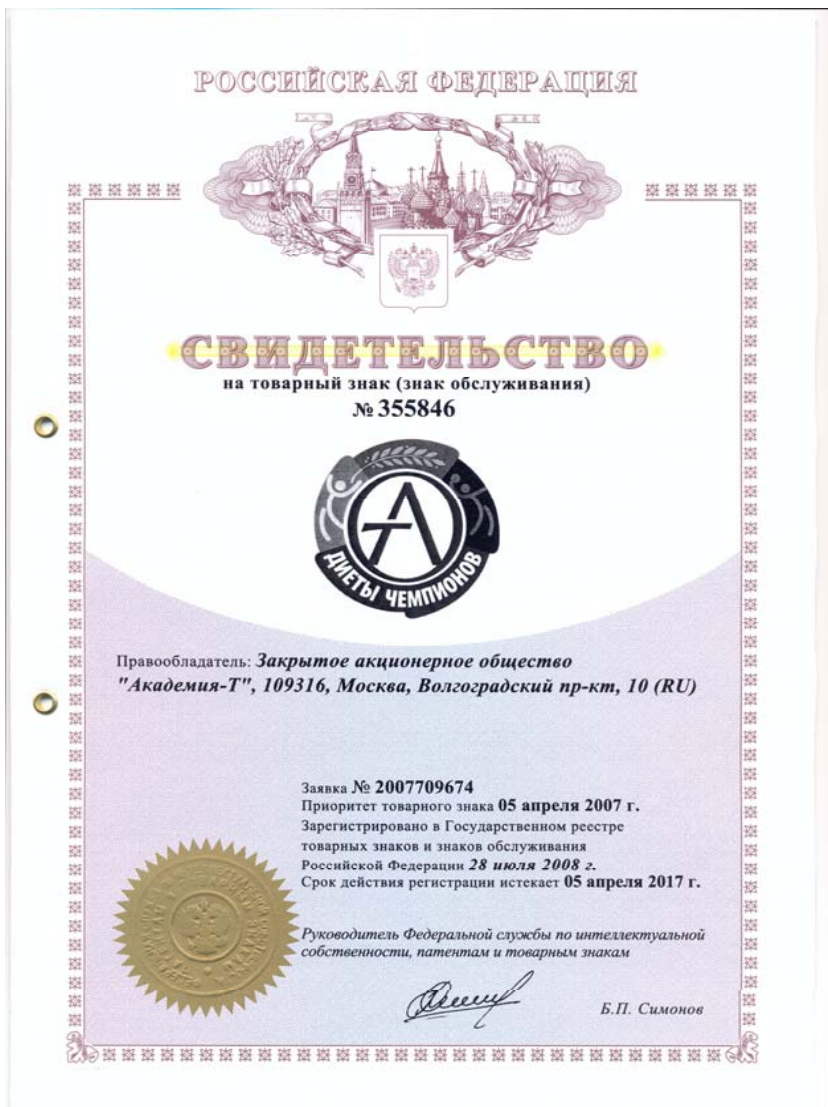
РОССИЙСКАЯ ФЕДЕРАЦИЯ

СВИДЕТЕЛЬСТВО
на товарный знак (знак обслуживания)
№ 355846

ДИЕТЫ ЧЕМПИОНОВ

Правообладатель: Закрытое акционерное общество "Академия-Т", 109316, Москва, Волгоградский пр-кт, 10 (RU)

Заявка № 2007709674
Приоритет товарного знака 05 апреля 2007 г.
Зарегистрировано в Государственном реестре товарных знаков и знаков обслуживания Российской Федерации 28 июля 2008 г.
Срок действия регистрации истекает 05 апреля 2017 г.

Руководитель Федеральной службы по интеллектуальной собственности, патентам и товарным знакам

Б.П. Симонов